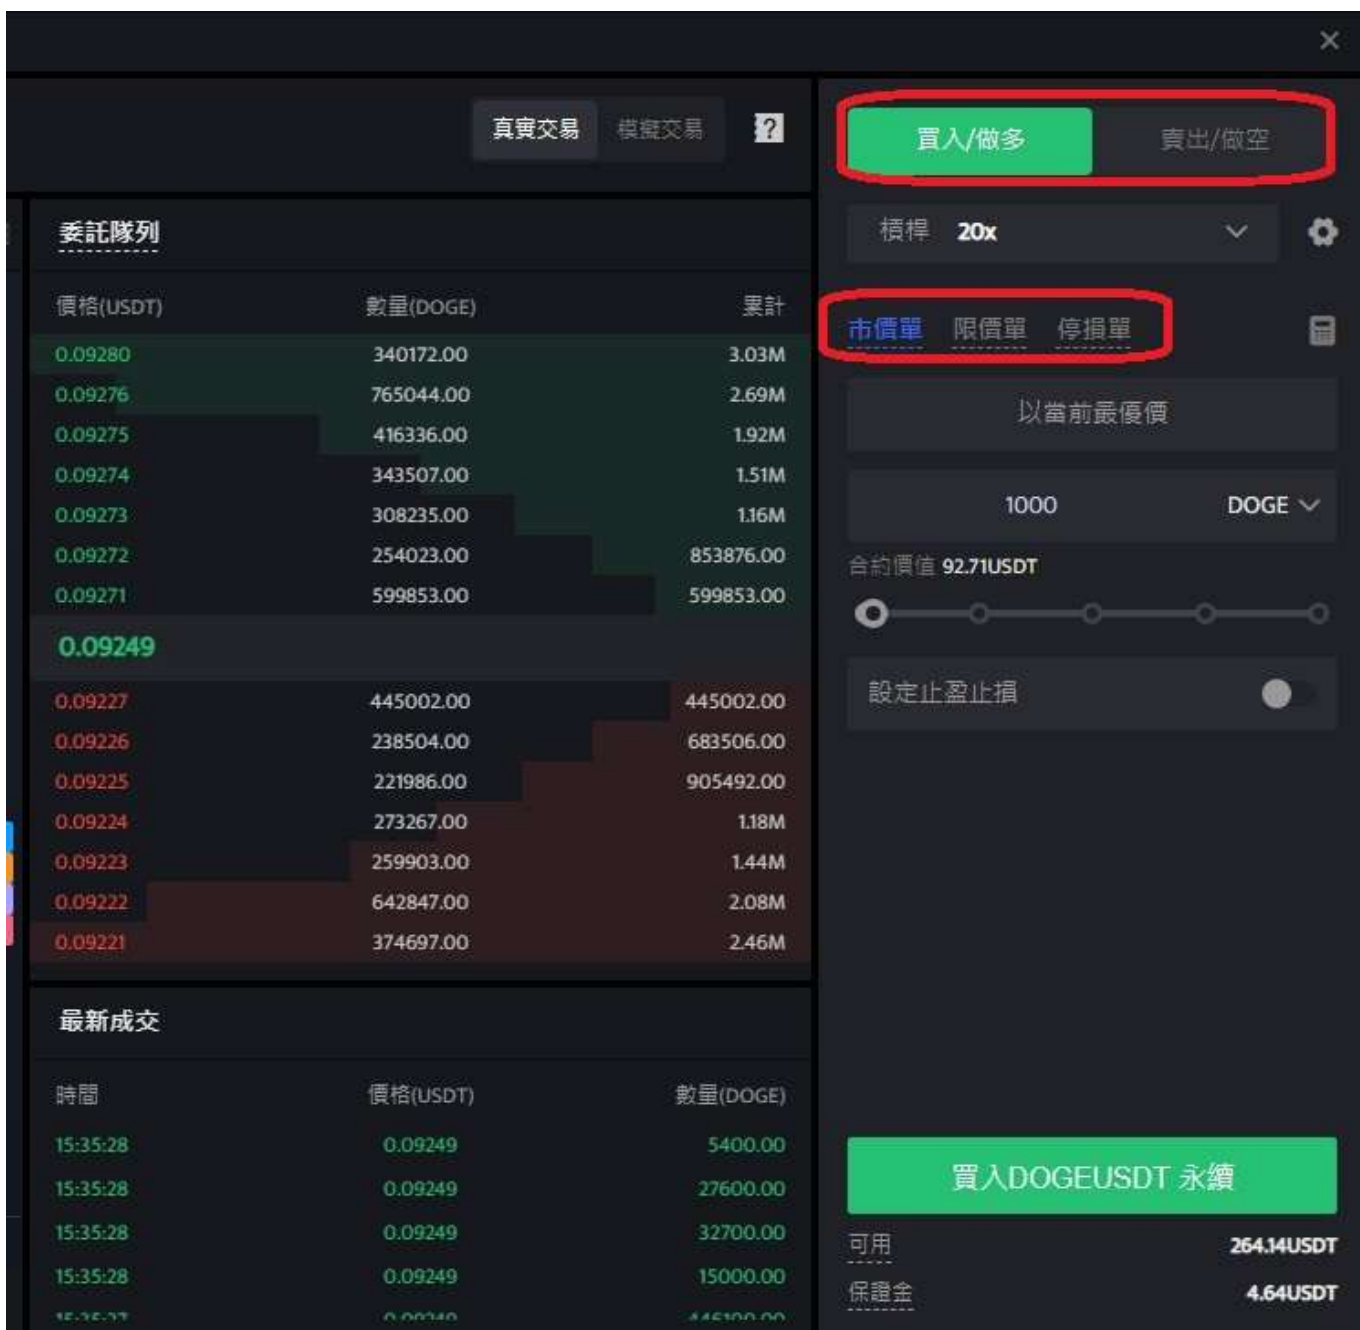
×

真實交易 模擬交易 ?

委託隊列

| 價格(USDT) | 數量(DOGE) | 累計 |
|---|---|---|
| 0.09280 | 340172.00 | 3.03M |
| 0.09276 | 765044.00 | 2.69M |
| 0.09275 | 416336.00 | 1.92M |
| 0.09274 | 343507.00 | 1.51M |
| 0.09273 | 308235.00 | 1.16M |
| 0.09272 | 254023.00 | 853876.00 |
| 0.09271 | 599853.00 | 599853.00 |

0.09249

| 0.09227 | 445002.00 | 445002.00 |
|---|---|---|
| 0.09226 | 238504.00 | 683506.00 |
| 0.09225 | 221986.00 | 905492.00 |
| 0.09224 | 273267.00 | 1.18M |
| 0.09223 | 259903.00 | 1.44M |
| 0.09222 | 642847.00 | 2.08M |
| 0.09221 | 374697.00 | 2.46M |

最新成交

| 時間 | 價格(USDT) | 數量(DOGE) |
|---|---|---|
| 15:35:28 | 0.09249 | 5400.00 |
| 15:35:28 | 0.09249 | 27600.00 |
| 15:35:28 | 0.09249 | 32700.00 |
| 15:35:28 | 0.09249 | 15000.00 |
| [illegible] | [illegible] | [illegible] |

買入/做多 賣出/做空

槓桿 20x

市價單 限價單 停損單

以當前最優價

1000 DOGE

合約價值 92.71USDT

設定止盈止損

買入DOGEUSDT 永續

可用 264.14USDT

保證金 4.64USDT